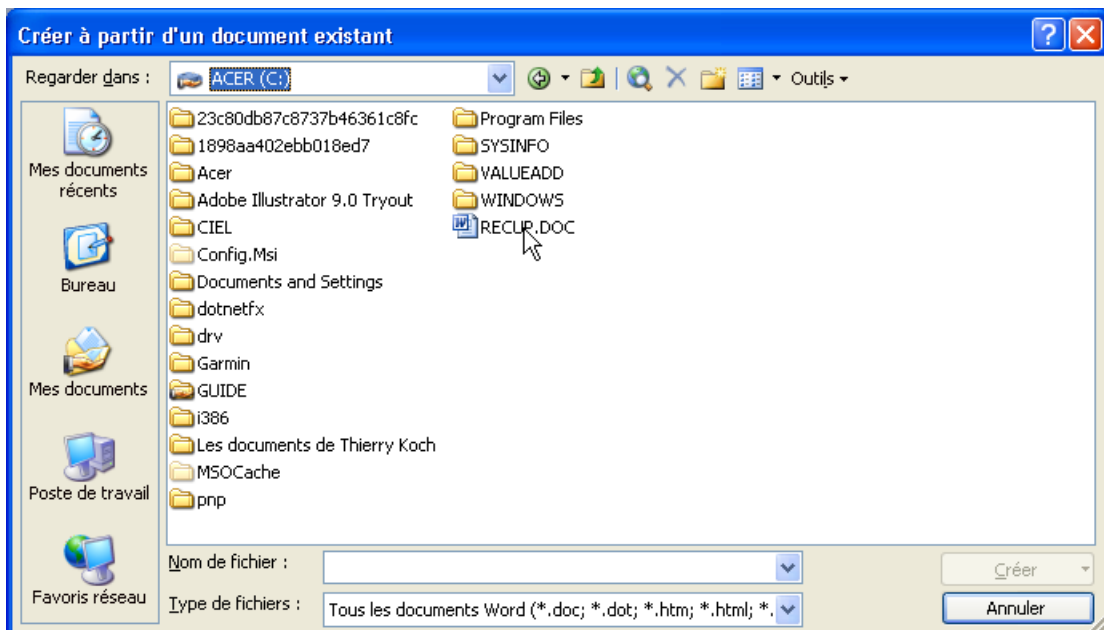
Créer à partir d'un document existant

Regarder dans : ACER (C:)

Outils

Mes documents récents

Bureau

Mes documents

Poste de travail

Favoris réseau

23c80db87c8737b46361c8fc
1898aa402ebb018ed7
Acer
Adobe Illustrator 9.0 Tryout
CIEL
Config.Msi
Documents and Settings
dotnetfx
drv
Garmin
GUIDE
i386
Les documents de Thierry Koch
MSOCache
pnp

Program Files
SYSINFO
VALUEADD
WINDOWS
RECUP.DOC

Nom de fichier :

Type de fichiers : Tous les documents Word (*.doc; *.dot; *.htm; *.html; *.

Créer

Annuler